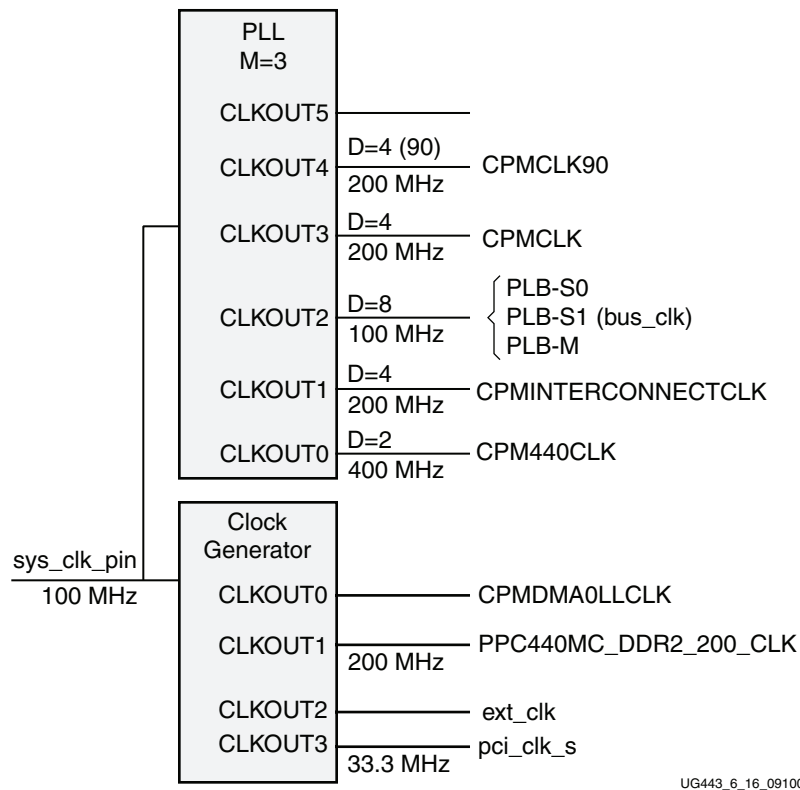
PLL
M=3

CLKOUT5

CLKOUT4 D=4 (90) 200 MHz CPMCLK90

CLKOUT3 D=4 200 MHz CPMCLK

CLKOUT2 D=8 100 MHz PLB-S0 PLB-S1 (bus_clk) PLB-M

CLKOUT1 D=4 200 MHz CPMINTERCONNECTCLK

CLKOUT0 D=2 400 MHz CPM440CLK

sys_clk_pin
100 MHz

Clock Generator

CLKOUT0 CPMDMA0LLCLK

CLKOUT1 200 MHz PPC440MC_DDR2_200_CLK

CLKOUT2 ext_clk

CLKOUT3 33.3 MHz pci_clk_s

UG443_6_16_0910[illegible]